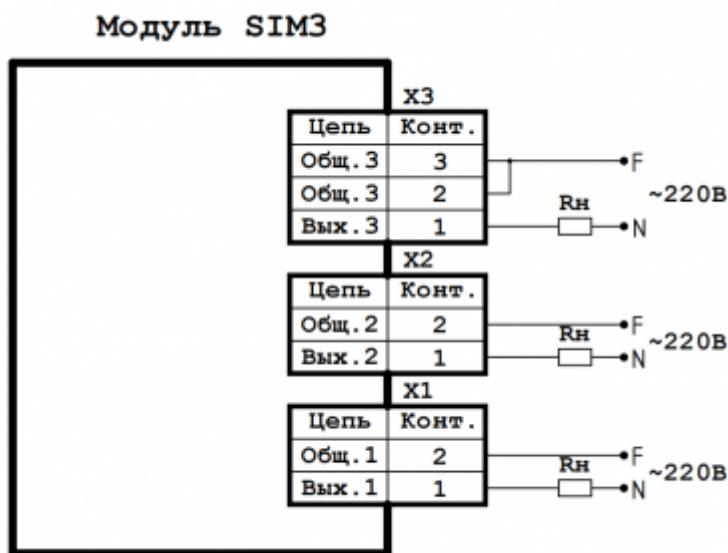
Модуль SIM3

X3

| Цепь | Конт. |
|---|---|
| Общ.3 | 3 |
| Общ.3 | 2 |
| Вых.3 | 1 |

F
Rн
~220В
N

X2

| Цепь | Конт. |
|---|---|
| Общ.2 | 2 |
| Вых.2 | 1 |

F
Rн
~220В
N

X1

| Цепь | Конт. |
|---|---|
| Общ.1 | 2 |
| Вых.1 | 1 |

F
Rн
~220В
N